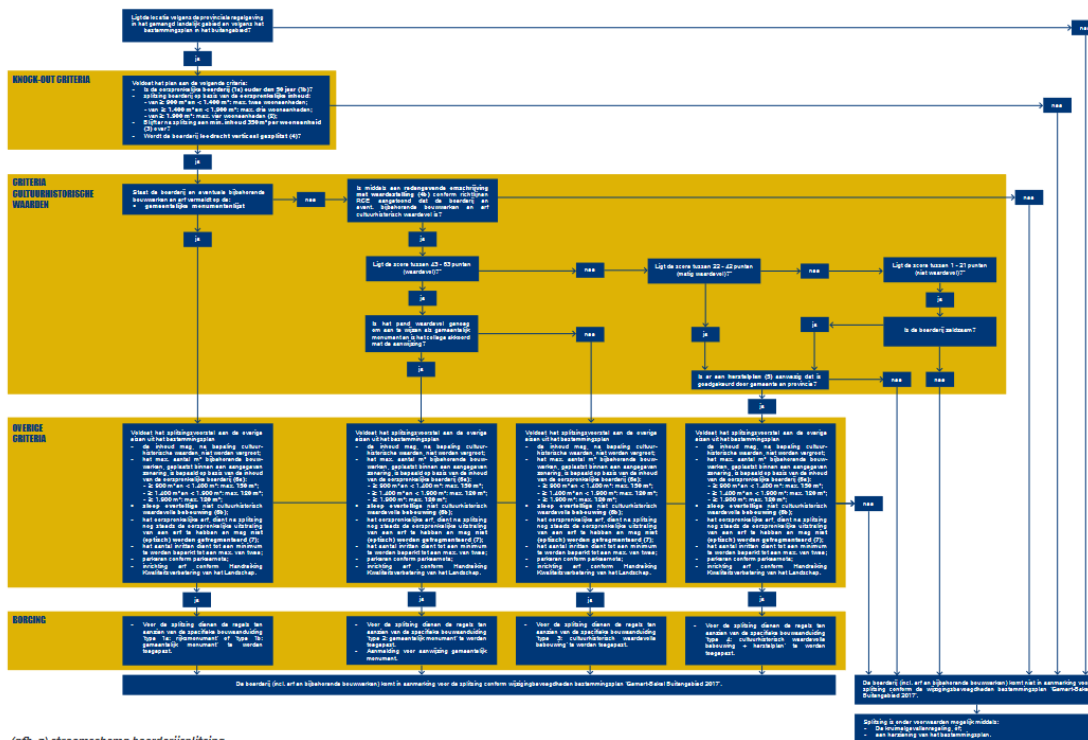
Ligt de locatie volgens de provinciale regelgeving in het gemengd landelijk gebied en volgens het bestemmingsplan in het buitengebied?

ja

KNOCK-OUT CRITERIA

Voldoet het plan aan de volgende criteria:
- Is de oorspronkelijke boerderij (1a) ouder dan 50 jaar (1b)?
- splitsing boerderij op basis van de oorspronkelijke inhoud:
- van ≥ 900 m³ en < 1.400 m³: max. twee woonheenheden;
- van ≥ 1.400 m³ en < 1.900 m³: max. drie woonheenheden;
- van ≥ 1.900 m³: max. vier woonheenheden (2);
- Blijft er na splitsing een min. inhoud 250 m³ per woonheenheid (3) over?
- Wordt de boerderij in de richting verticaal gesplitst (4)?

nee

ja

CRITERIA CULTUURHISTORISCHE WAARDEN

Staat de boerderij en eventuele bijbehorende bouwwerken en erf vermeld op de:
- gemeentelijke monumentenlijst

nee

Is middels een redengevende omschrijving met waardestelling (4b) conform richtlijnen RCE aangetoond dat de boerderij en event. bijbehorende bouwwerken en erf cultuurhistorisch waardevol is?

nee

ja

ja

Ligt de score tussen 43 - 63 punten (waardevol)?

nee

Ligt de score tussen 22 - 42 punten (matig waardevol)?

nee

Ligt de score tussen 1 - 21 punten (niet waardevol)?

ja

ja

Is het pand waardevol genoeg om aan te wijzen als gemeentelijk monument en is het college akkoord met de aanwijzing?

nee

ja

Is de boerderij beeldbepalend?

ja

ja

Is er een herstelplan (5) aanwezig dat is goedgekeurd door gemeente en provincie?

nee

nee

ja

OVERIGE CRITERIA

Voldoet het splitsingsvoorstel aan de overige eisen uit het bestemmingsplan
- de inhoud mag, na bepaling cultuurhistorische waarden, niet worden vergroot;
- het max. aantal m² bijbehorende bouwwerken, geplaatst binnen een aangegeven zonering, is bepaald op basis van de inhoud van de oorspronkelijke boerderij (6a):
- ≥ 900 m³ en < 1.400 m³: max. 150 m²;
- ≥ 1.400 m³ en < 1.900 m³: max. 120 m²;
- ≥ 1.900 m³: max. 100 m²;
- sloop overtollige niet cultuurhistorisch waardevolle bebouwing (6b);
- het oorspronkelijke erf, dient na splitsing nog steeds de oorspronkelijke uitstraling van een erf te hebben en mag niet (optisch) worden gefragmenteerd (7);
- het aantal inritten dient tot een minimum te worden beperkt tot een max. van twee;
- parkeren conform parkeernorm;
- inrichting erf conform Handreiking Kwaliteitsverbetering van het Landschap.

Voldoet het splitsingsvoorstel aan de overige eisen uit het bestemmingsplan
- de inhoud mag, na bepaling cultuurhistorische waarden, niet worden vergroot;
- het max. aantal m² bijbehorende bouwwerken, geplaatst binnen een aangegeven zonering, is bepaald op basis van de inhoud van de oorspronkelijke boerderij (6a):
- ≥ 900 m³ en < 1.400 m³: max. 150 m²;
- ≥ 1.400 m³ en < 1.900 m³: max. 120 m²;
- ≥ 1.900 m³: max. 100 m²;
- sloop overtollige niet cultuurhistorisch waardevolle bebouwing (6b);
- het oorspronkelijke erf, dient na splitsing nog steeds de oorspronkelijke uitstraling van een erf te hebben en mag niet (optisch) worden gefragmenteerd (7);
- het aantal inritten dient tot een minimum te worden beperkt tot een max. van twee;
- parkeren conform parkeernorm;
- inrichting erf conform Handreiking Kwaliteitsverbetering van het Landschap.

Voldoet het splitsingsvoorstel aan de overige eisen uit het bestemmingsplan
- de inhoud mag, na bepaling cultuurhistorische waarden, niet worden vergroot;
- het max. aantal m² bijbehorende bouwwerken, geplaatst binnen een aangegeven zonering, is bepaald op basis van de inhoud van de oorspronkelijke boerderij (6a):
- ≥ 900 m³ en < 1.400 m³: max. 150 m²;
- ≥ 1.400 m³ en < 1.900 m³: max. 120 m²;
- ≥ 1.900 m³: max. 100 m²;
- sloop overtollige niet cultuurhistorisch waardevolle bebouwing (6b);
- het oorspronkelijke erf, dient na splitsing nog steeds de oorspronkelijke uitstraling van een erf te hebben en mag niet (optisch) worden gefragmenteerd (7);
- het aantal inritten dient tot een minimum te worden beperkt tot een max. van twee;
- parkeren conform parkeernorm;
- inrichting erf conform Handreiking Kwaliteitsverbetering van het Landschap.

Voldoet het splitsingsvoorstel aan de overige eisen uit het bestemmingsplan
- de inhoud mag, na bepaling cultuurhistorische waarden, niet worden vergroot;
- het max. aantal m² bijbehorende bouwwerken, geplaatst binnen een aangegeven zonering, is bepaald op basis van de inhoud van de oorspronkelijke boerderij (6a):
- ≥ 900 m³ en < 1.400 m³: max. 150 m²;
- ≥ 1.400 m³ en < 1.900 m³: max. 120 m²;
- ≥ 1.900 m³: max. 100 m²;
- sloop overtollige niet cultuurhistorisch waardevolle bebouwing (6b);
- het oorspronkelijke erf, dient na splitsing nog steeds de oorspronkelijke uitstraling van een erf te hebben en mag niet (optisch) worden gefragmenteerd (7);
- het aantal inritten dient tot een minimum te worden beperkt tot een max. van twee;
- parkeren conform parkeernorm;
- inrichting erf conform Handreiking Kwaliteitsverbetering van het Landschap.

nee

ja

ja

ja

ja

BORGING

- Voor de splitsing dienen de regels ten aanzien van de specifieke bouwaanduiding type 1a: rijksmonument of type 1b: gemeentelijk monument te worden toegepast.

- Voor de splitsing dienen de regels ten aanzien van de specifieke bouwaanduiding type 2: gemeentelijk monument te worden toegepast.
- Aanmelding voor aanwijzing gemeentelijk monument.

- Voor de splitsing dienen de regels ten aanzien van de specifieke bouwaanduiding type 2: cultuurhistorisch waardevolle bebouwing te worden toegepast.

- Voor de splitsing dienen de regels ten aanzien van de specifieke bouwaanduiding type 2: cultuurhistorisch waardevolle bebouwing + herstelplan te worden toegepast.

De boerderij (incl. erf en bijbehorende bouwwerken) komt in aanmerking voor de splitsing conform de wijzigingsbevoegdheden bestemmingsplan 'Gemert-Bakel Buitengebied 2017'.

De boerderij (incl. erf en bijbehorende bouwwerken) komt niet in aanmerking voor splitsing conform de wijzigingsbevoegdheden bestemmingsplan 'Gemert-Bakel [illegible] Buitengebied 2017'.

Splitsing is onder voorwaarden mogelijk middels:
- De kruimelgevallenregeling of;
- een herziening van het bestemmingsplan.

(afb. a) stroomschema boerderijsplitsing